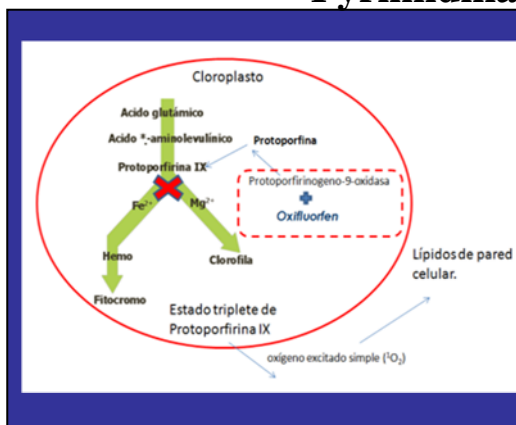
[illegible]

Cloroplasto

Acido glutámico

Acido *-aminolevulínico

Protoporfina

Protoporfirina IX

$Fe^{2+}$

$Mg^{2+}$

Protoporfirinogeno-9-oxidasa

Oxifluorfen

Hemo

Clorofila

Fitocromo

Lípidos de pared celular.

Estado triplete de Protoporfirina IX

oxígeno excitado simple ($^1O_2$)